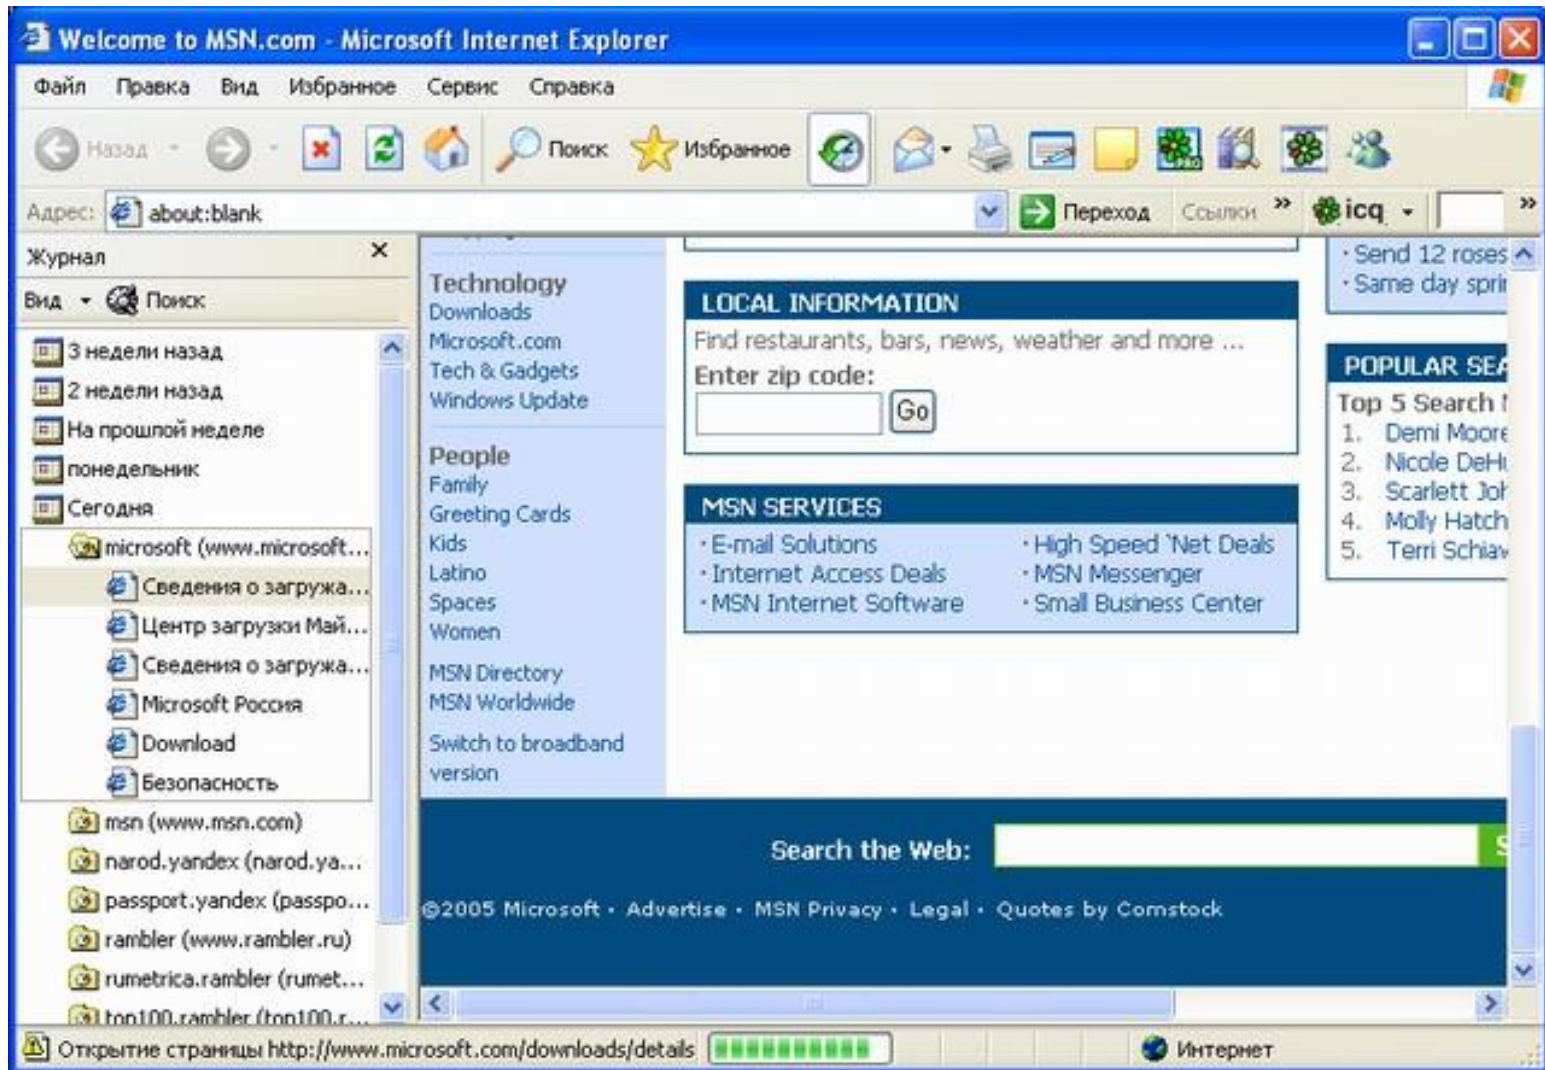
Welcome to MSN.com - Microsoft Internet Explorer

Файл Правка Вид Избранное Сервис Справка

Назад Поиск Избранное

Адрес: about:blank Переход Ссылки » icq »

Журнал ×
Вид Поиск

3 недели назад
2 недели назад
На прошлой неделе
понедельник
Сегодня
microsoft (www.microsoft...
Сведения о загружа...
Центр загрузки Май...
Сведения о загружа...
Microsoft Россия
Download
Безопасность
msn (www.msn.com)
narod.yandex (narod.ya...
passport.yandex (psspo...
rambler (www.rambler.ru)
rumetrica.rambler (rumet...
top100.rambler (top100.r...

Technology
Downloads
Microsoft.com
Tech & Gadgets
Windows Update

People
Family
Greeting Cards
Kids
Latino
Spaces
Women

MSN Directory
MSN Worldwide

Switch to broadband version

LOCAL INFORMATION
Find restaurants, bars, news, weather and more ...
Enter zip code:
Go

MSN SERVICES
· E-mail Solutions
· Internet Access Deals
· MSN Internet Software
· High Speed 'Net Deals
· MSN Messenger
· Small Business Center

· Send 12 roses
· Same day spri

POPULAR SEA
Top 5 Search
1. Demi Moore
2. Nicole DeH
3. Scarlett Joh
4. Molly Hatch
5. Terri Schiav

Search the Web:

©2005 Microsoft · Advertise · MSN Privacy · Legal · Quotes by Comstock

Открытие страницы http://www.microsoft.com/downloads/details Интернет